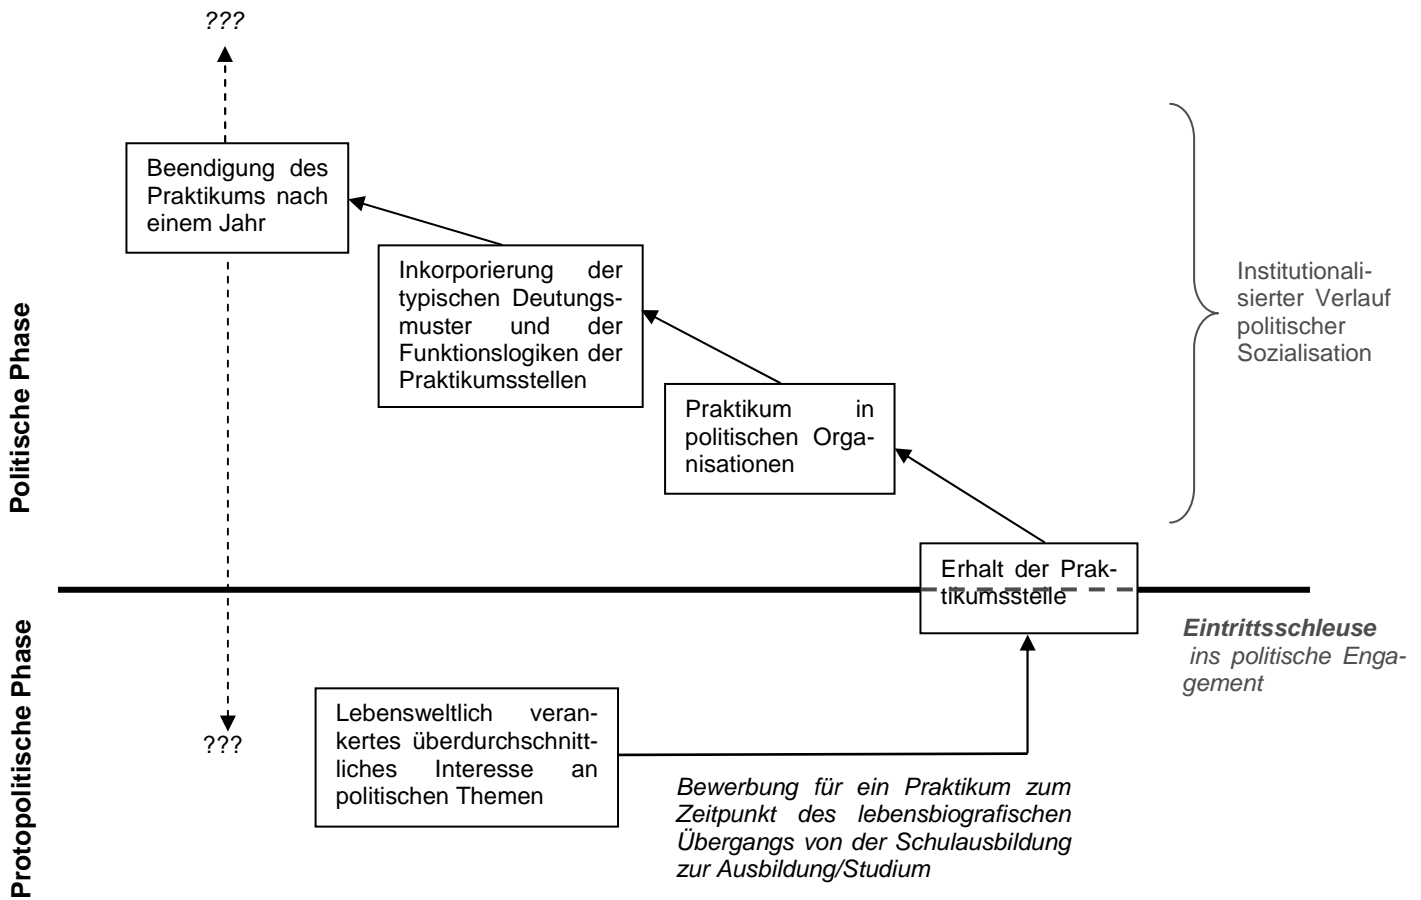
???

Beendigung des Praktikums nach einem Jahr

Inkorporierung der typischen Deutungsmuster und der Funktionslogiken der Praktikumsstellen

Praktikum in politischen Organisationen

Institutionalisierter Verlauf politischer Sozialisation

Politische Phase

Erhalt der Praktikumsstelle

Eintrittsschleuse ins politische Engagement

Protopolitische Phase

Lebensweltlich verankertes überdurchschnittliches Interesse an politischen Themen

???

Bewerbung für ein Praktikum zum Zeitpunkt des lebensbiografischen Übergangs von der Schulausbildung zur Ausbildung/Studium